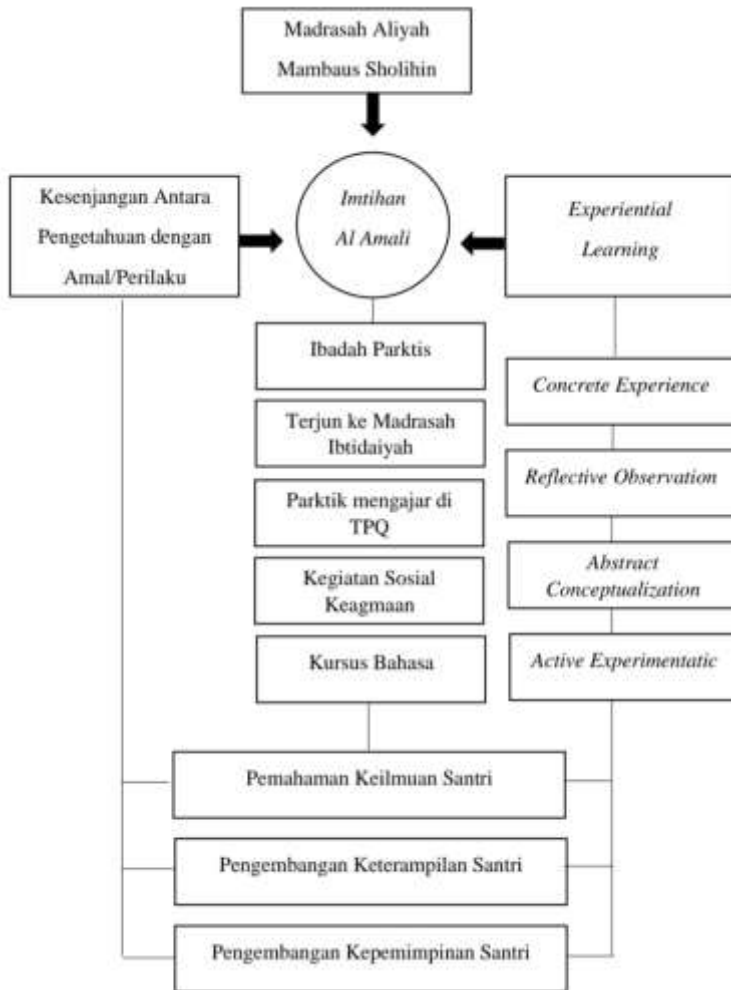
Madrasah Aliyah Mambaus Sholihin

Kesenjangan Antara Pengetahuan dengan Amal/Perilaku

*Imtihan Al Amali*

*Experiential Learning*

Ibadah Parktis

Terjun ke Madrasah Ibtidaiyah

Parktik mengajar di TPQ

Kegiatan Sosial Keagmaan

Kursus Bahasa

*Concrete Experience*

*Reflective Observation*

*Abstract Conceptualization*

*Active Experimentatic*

Pemahaman Keilmuan Santri

Pengembangan Keterampilan Santri

Pengembangan Kepemimpinan Santri